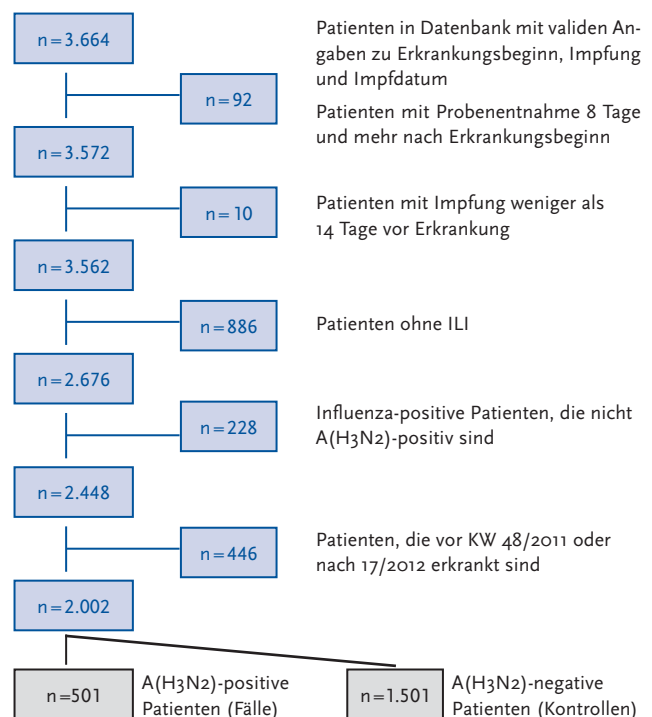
n = 3.664

Patienten in Datenbank mit validen Angaben zu Erkrankungsbeginn, Impfung und Impfdatum

n = 92

Patienten mit Probenentnahme 8 Tage und mehr nach Erkrankungsbeginn

n = 3.572

n = 10

Patienten mit Impfung weniger als 14 Tage vor Erkrankung

n = 3.562

n = 886

Patienten ohne ILI

n = 2.676

n = 228

Influenza-positive Patienten, die nicht A(H3N2)-positiv sind

n = 2.448

n = 446

Patienten, die vor KW 48/2011 oder nach 17/2012 erkrankt sind

n = 2.002

n = 501

A(H3N2)-positive Patienten (Fälle)

n = 1.501

A(H3N2)-negative Patienten (Kontrollen)